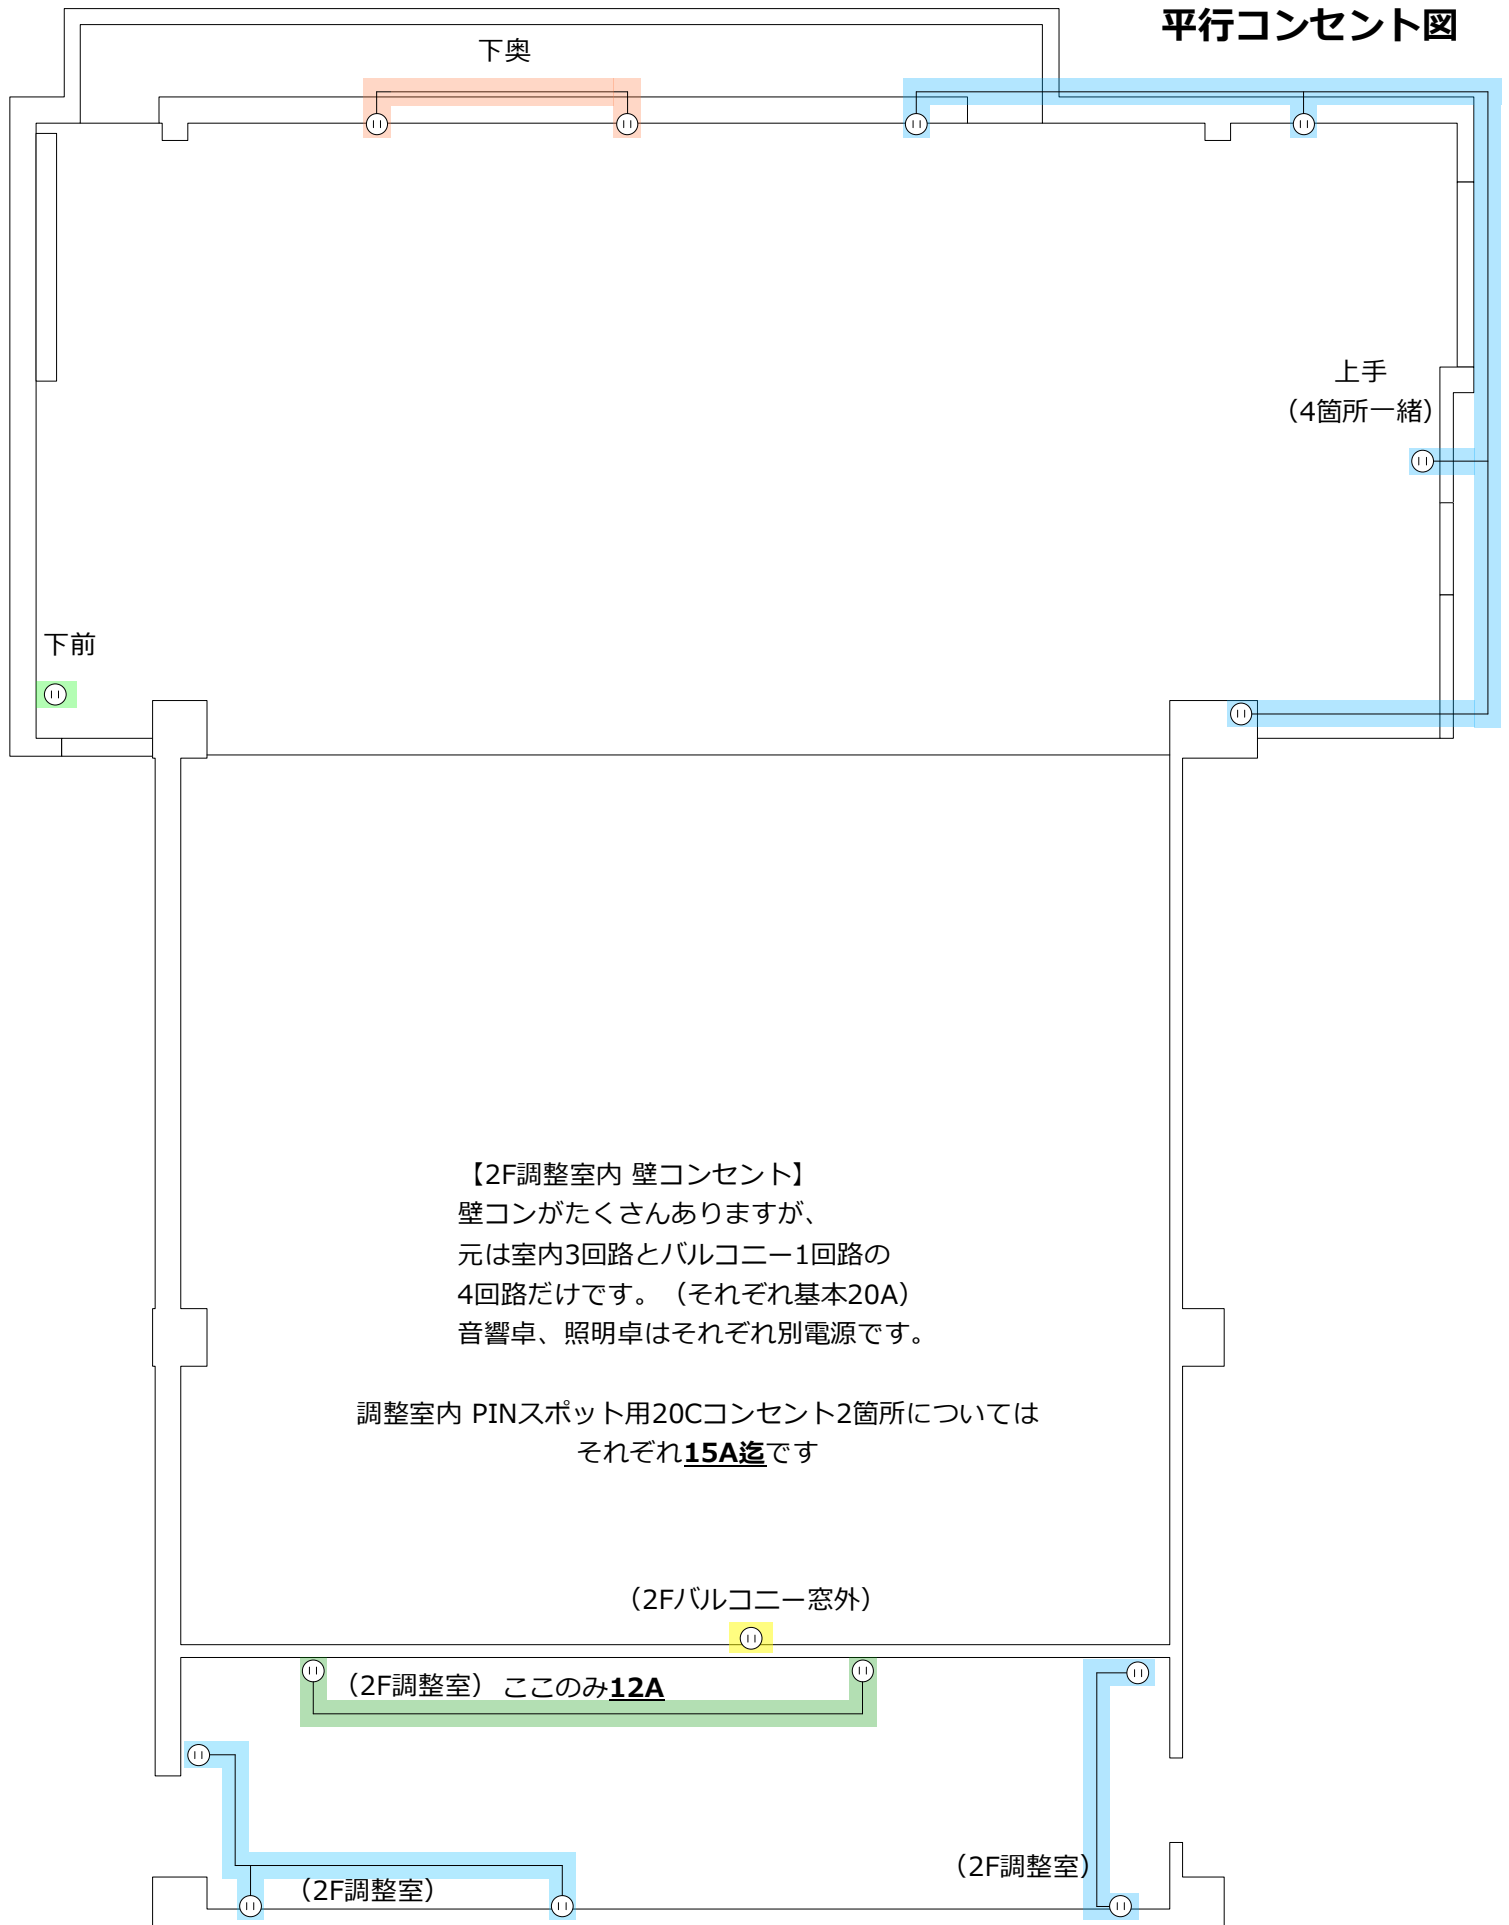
平行コンセント図

下奥

上手
（4箇所一緒）

下前

【2F調整室内 壁コンセント】
壁コンがたくさんありますが、
元は室内3回路とバルコニー1回路の
4回路だけです。（それぞれ基本20A）
音響卓、照明卓はそれぞれ別電源です。

調整室内 PINスポット用20Cコンセント2箇所については
それぞれ**15A迄**です

（2Fバルコニー窓外）

（2F調整室）ここのみ**12A**

（2F調整室）

（2F調整室）